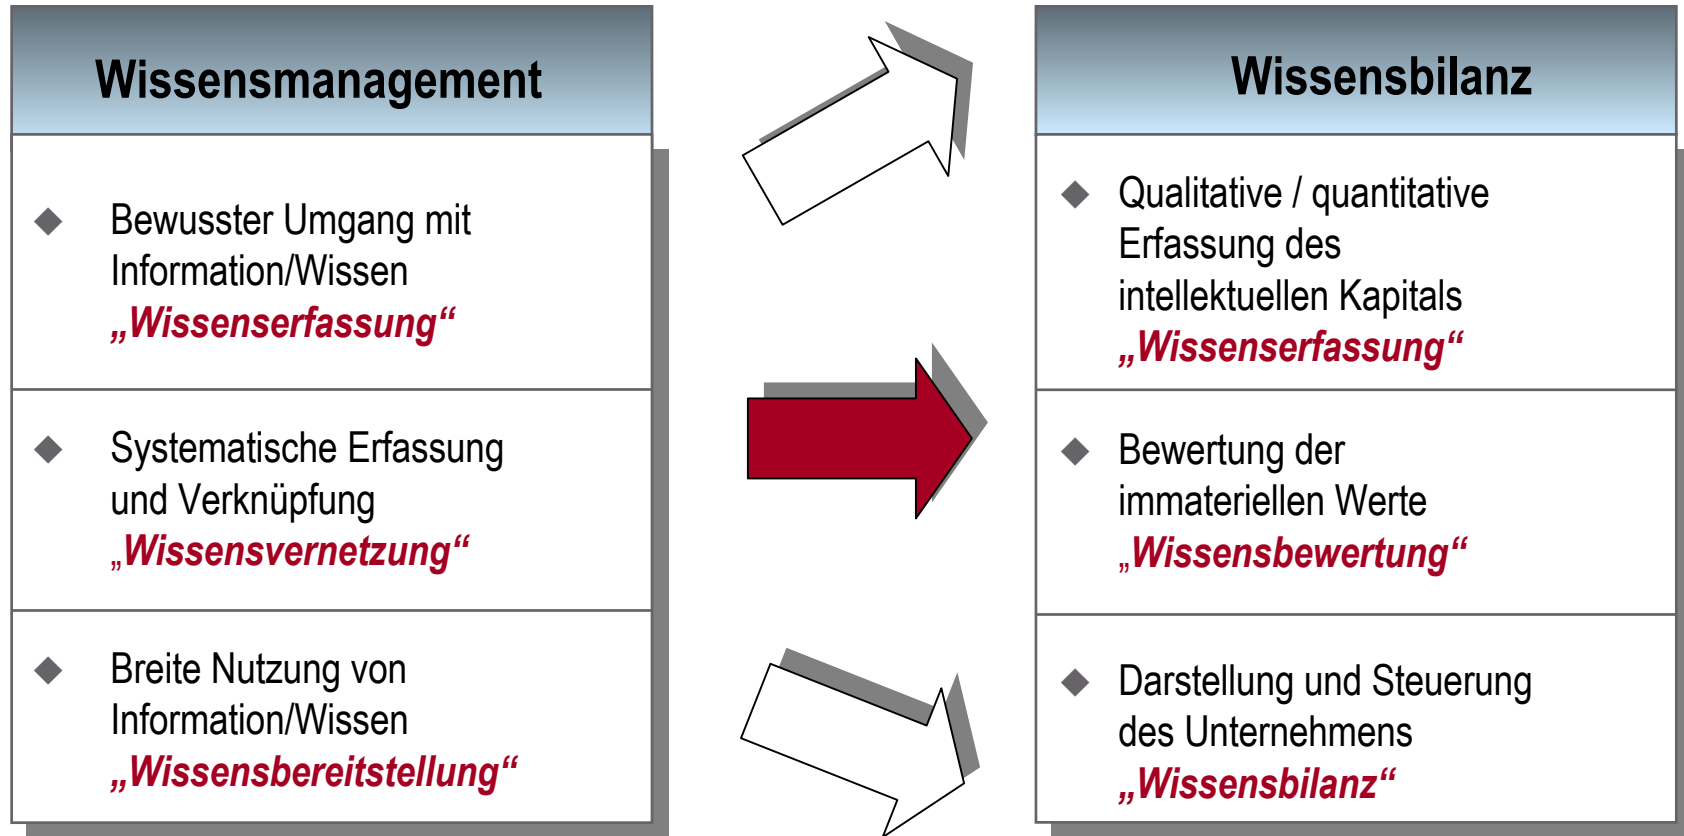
Wissensmanagement

Bewusster Umgang mit Information/Wissen „Wissenserfassung“

Systematische Erfassung und Verknüpfung „Wissensvernetzung“

Breite Nutzung von Information/Wissen „Wissensbereitstellung“

Wissensbilanz

Qualitative / quantitative Erfassung des intellektuellen Kapitals „Wissenserfassung“

Bewertung der immateriellen Werte „Wissensbewertung“

Darstellung und Steuerung des Unternehmens „Wissensbilanz“